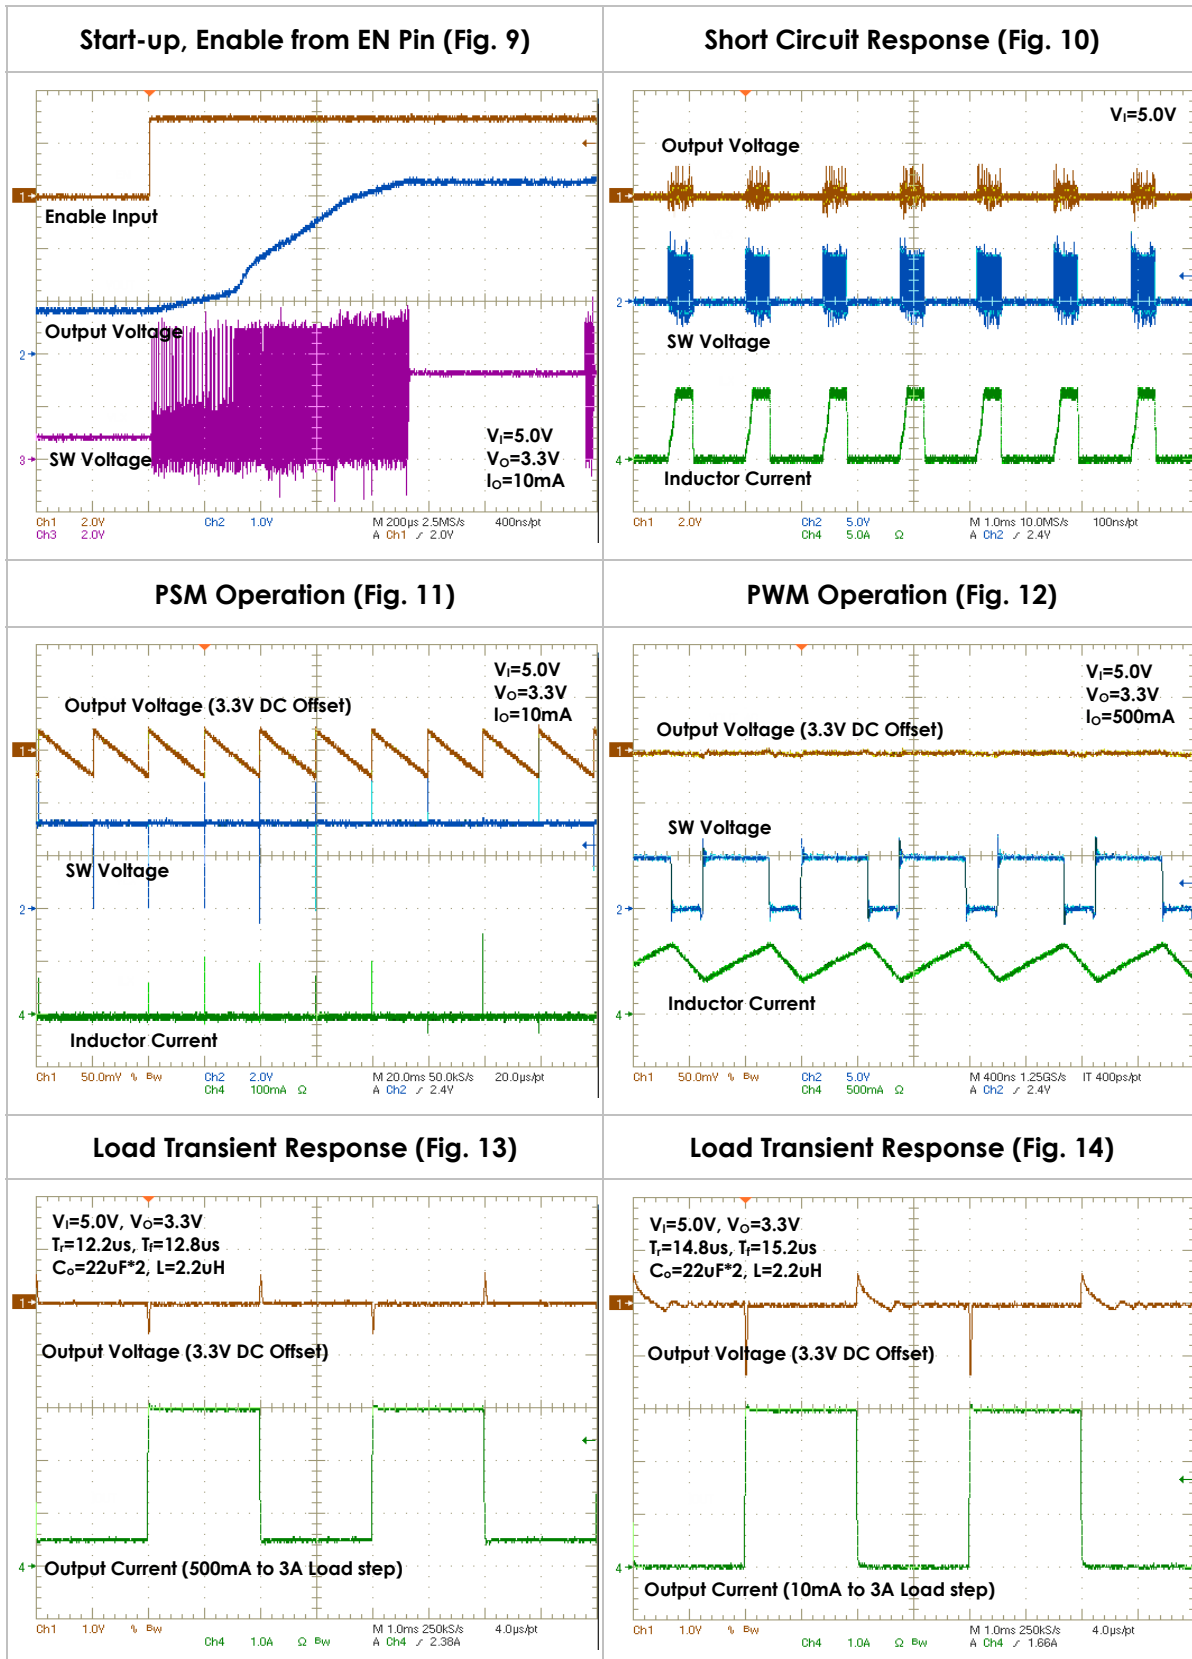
Start-up, Enable from EN Pin (Fig. 9)

1
Enable Input
Output Voltage
2
3
SW Voltage
$V_I$=5.0V
$V_O$=3.3V
$I_O$=10mA
Ch1 2.0V Ch2 1.0V M 200µs 2.5MS/s 400ns/pt
Ch3 2.0V A Ch1 ∕ 2.0V

Short Circuit Response (Fig. 10)

$V_I$=5.0V
Output Voltage
1
2
SW Voltage
4
Inductor Current
Ch1 2.0V Ch2 5.0V M 1.0ms 10.0MS/s 100ns/pt
Ch4 5.0A Ω A Ch2 ∕ 2.4V

PSM Operation (Fig. 11)

$V_I$=5.0V
$V_O$=3.3V
$I_O$=10mA
Output Voltage (3.3V DC Offset)
1
SW Voltage
2
4
Inductor Current
Ch1 50.0mV Bw Ch2 2.0V M 20.0ms 50.0kS/s 20.0µs/pt
Ch4 100mA Ω A Ch2 ∕ 2.4V

PWM Operation (Fig. 12)

$V_I$=5.0V
$V_O$=3.3V
$I_O$=500mA
Output Voltage (3.3V DC Offset)
1
SW Voltage
2
Inductor Current
4
Ch1 50.0mV Bw Ch2 5.0V M 400ns 1.25GS/s IT 400ps/pt
Ch4 500mA Ω A Ch2 ∕ 2.4V

Load Transient Response (Fig. 13)

$V_I$=5.0V, $V_O$=3.3V
$T_r$=12.2us, $T_f$=12.8us
$C_o$=22uF*2, L=2.2uH
1
Output Voltage (3.3V DC Offset)
4
Output Current (500mA to 3A Load step)
Ch1 1.0V Bw M 1.0ms 250kS/s 4.0µs/pt
Ch4 1.0A Ω Bw A Ch4 ∕ 2.38A

Load Transient Response (Fig. 14)

$V_I$=5.0V, $V_O$=3.3V
$T_r$=14.8us, $T_f$=15.2us
$C_o$=22uF*2, L=2.2uH
1
Output Voltage (3.3V DC Offset)
4
Output Current (10mA to 3A Load step)
Ch1 1.0V Bw M 1.0ms 250kS/s 4.0µs/pt
Ch4 1.0A Ω Bw A Ch4 ∕ 1.66A